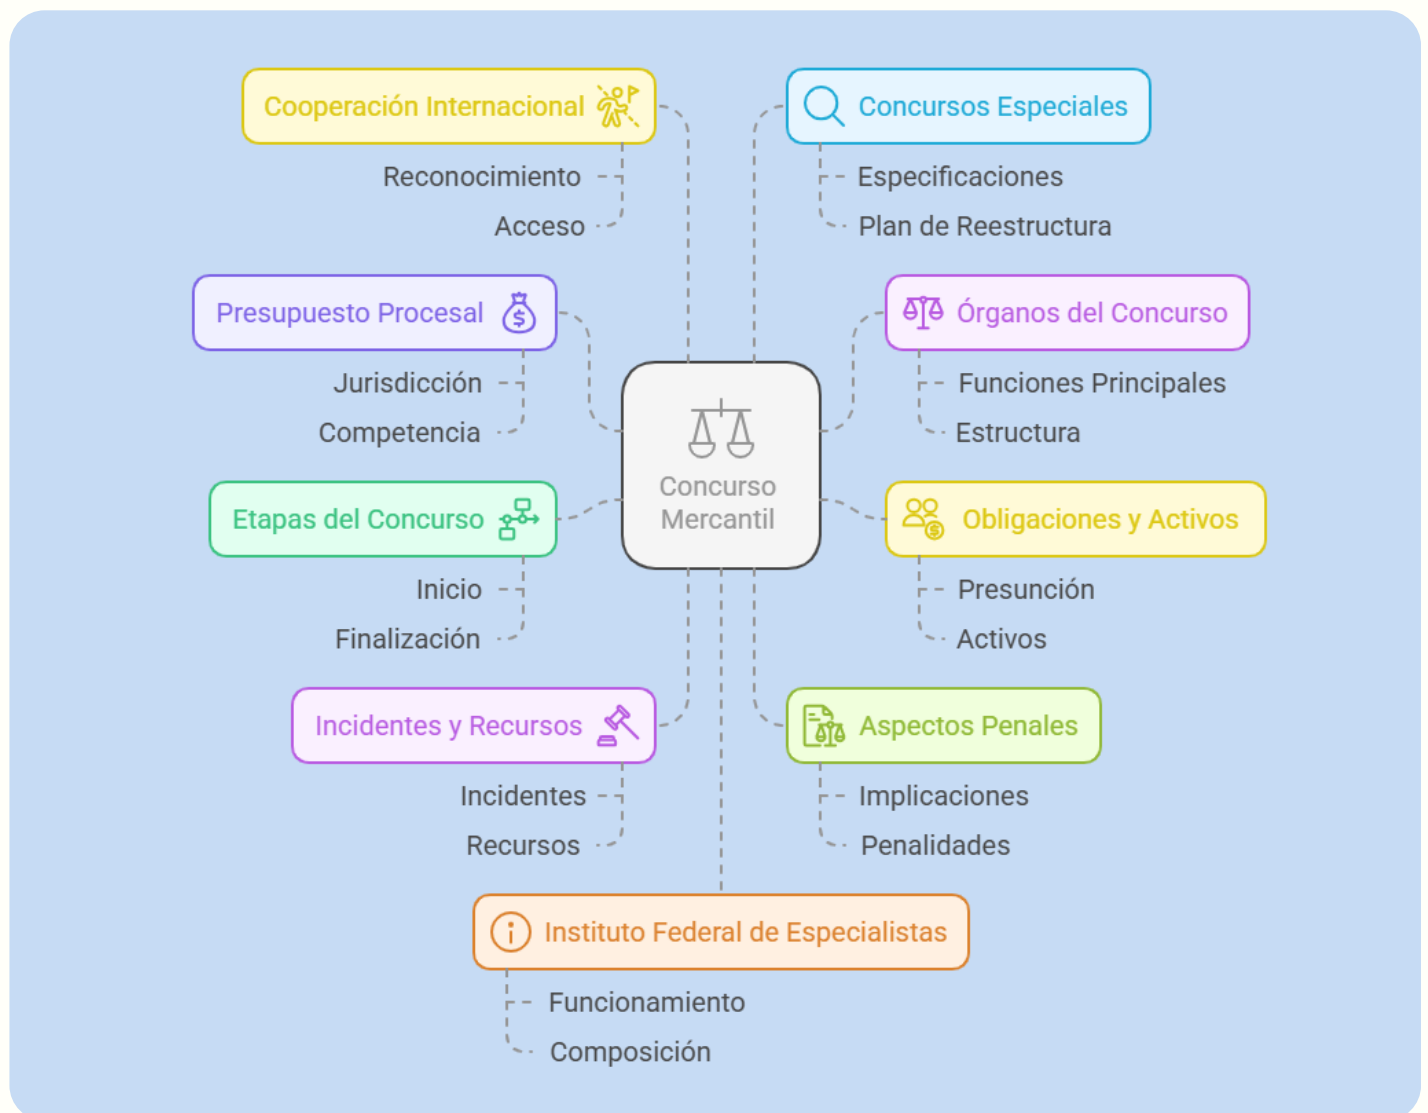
Cooperación Internacional

Reconocimiento

Acceso

Concursos Especiales

Especificaciones

Plan de Reestructura

Presupuesto Procesal

Jurisdicción

Competencia

Órganos del Concurso

Funciones Principales

Estructura

Concurso Mercantil

Etapas del Concurso

Inicio

Finalización

Obligaciones y Activos

Presunción

Activos

Incidentes y Recursos

Incidentes

Recursos

Aspectos Penales

Implicaciones

Penalidades

Instituto Federal de Especialistas

Funcionamiento

Composición